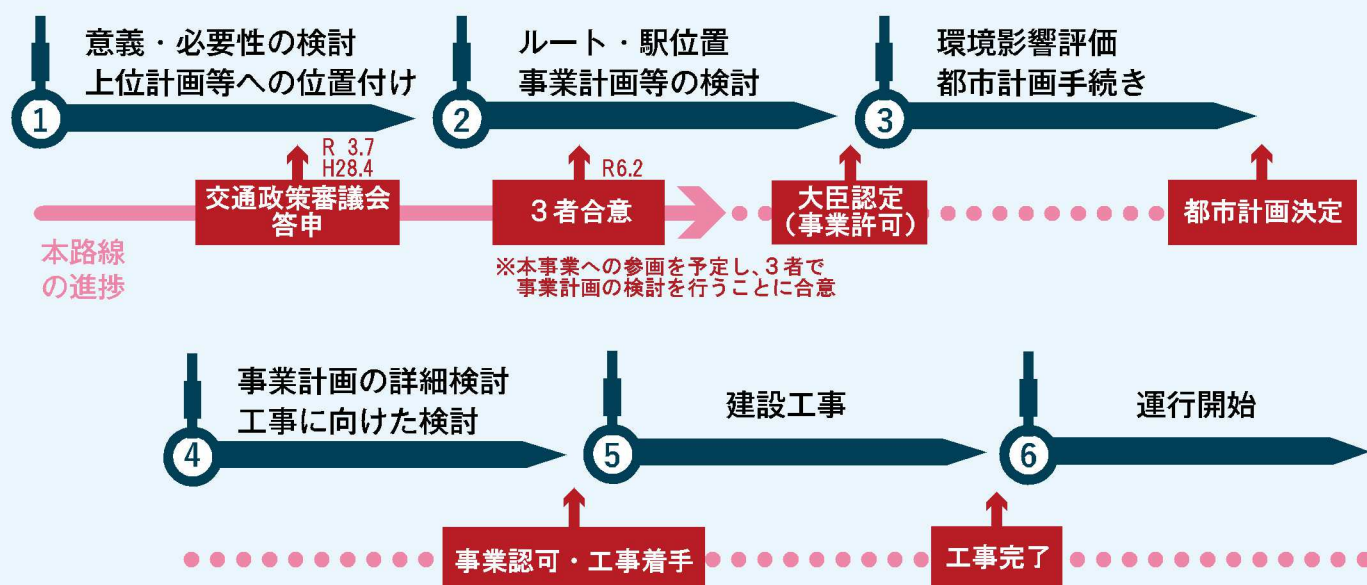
1
意義・必要性の検討
上位計画等への位置付け

2
ルート・駅位置
事業計画等の検討

3
環境影響評価
都市計画手続き

R 3.7
H28.4
交通政策審議会
答申

R6.2
３者合意

大臣認定
（事業許可）

都市計画決定

本路線
の進捗

※本事業への参画を予定し、３者で
事業計画の検討を行うことに合意

4
事業計画の詳細検討
工事に向けた検討

5
建設工事

6
運行開始

事業認可・工事着手

工事完了